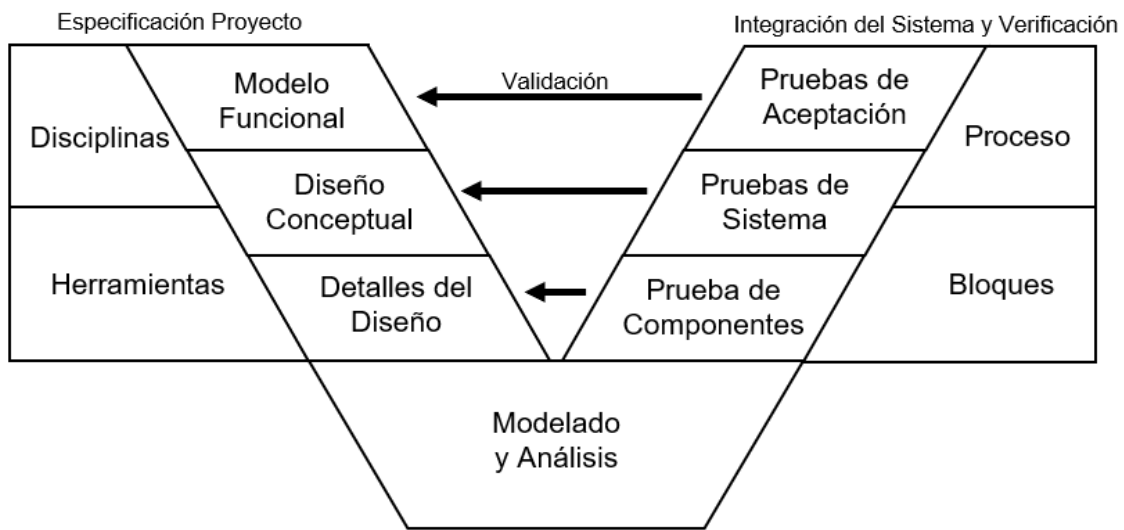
Especificación Proyecto

Integración del Sistema y Verificación

Disciplinas

Modelo Funcional

Validación

Pruebas de Aceptación

Proceso

Diseño Conceptual

Pruebas de Sistema

Herramientas

Detalles del Diseño

Prueba de Componentes

Bloques

Modelado y Análisis